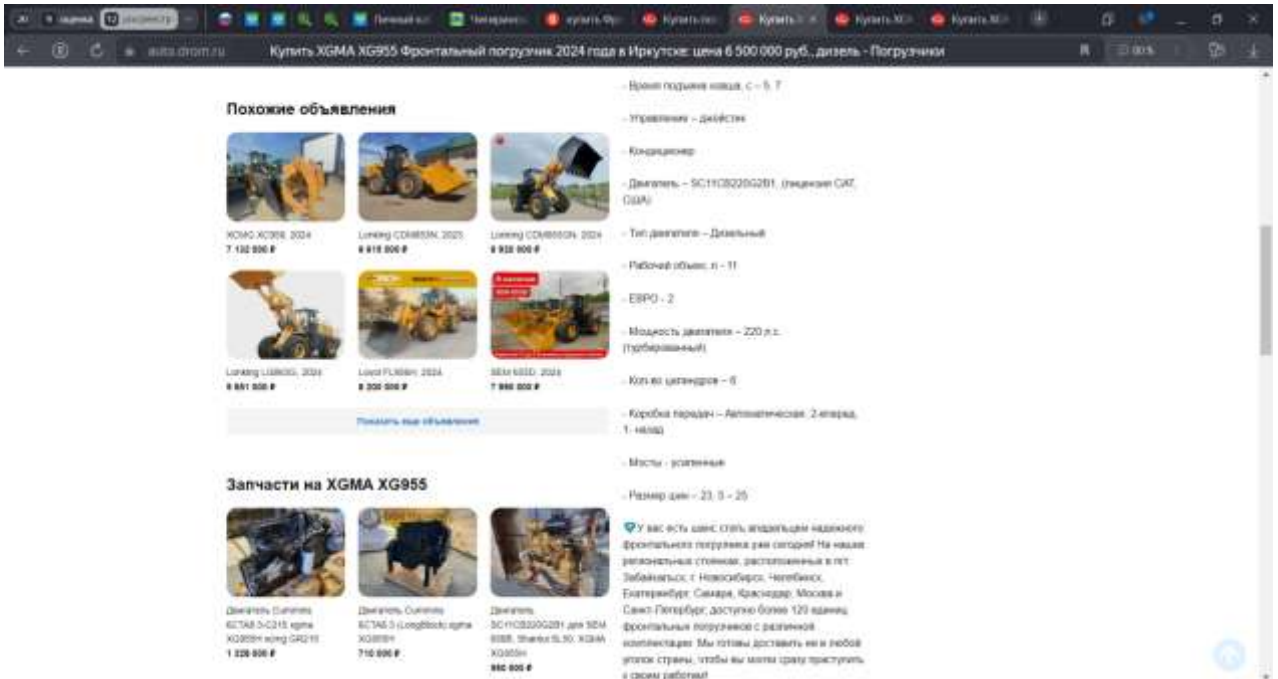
auto.drom.ru Купить XGMA XG955 Фронтальный погрузчик 2024 года в Иркутске: цена 6 500 000 руб., дизель - Погрузчики

Похожие объявления

XGMG XG958, 2024
7 132 000 ₽

Lonking CDM853N, 2025
6 615 000 ₽

Lonking CDM853N, 2024
6 920 000 ₽

Lonking LG855G, 2024
6 661 000 ₽

Lovol FL958H, 2024
6 300 000 ₽

SEM 655D, 2024
7 900 000 ₽

Показать еще объявления

Запчасти на XGMA XG955

Двигатель Cummins 6CTA8.3-C215 xgma XG955H конд GR215
1 320 000 ₽

Двигатель Cummins 6CTA8.3 (LongBlock) xgma XG955H
710 000 ₽

Двигатель SC11CB220G2B1 для SEM 658B, Shantui SL50, XGMA XG955H
950 000 ₽

- Время подъема ковша, с – 5, 7

- Управление – джойстик

- Кондиционер

- Двигатель – SC11CB220G2B1, (лицензия CAT, США)

- Тип двигателя – Дизельный

- Рабочий объем, л - 11

- ЕВРО - 2

- Мощность двигателя – 220 л.с. (турбированный)

- Кол-во цилиндров – 6

- Коробка передач – Автоматическая, 2 вперед, 1- назад

- Мосты - усиленные

- Размер шин – 23, 5 – 25

У вас есть шанс стать владельцем надежного фронтального погрузчика уже сегодня! На наших региональных стоянках, расположенных в пгт. Забайкальск, г. Новосибирск, Челябинск, Екатеринбург, Самара, Краснодар, Москва и Санкт-Петербург, доступно более 120 единиц фронтальных погрузчиков с различной комплектацией. Мы готовы доставить их в любой уголок страны, чтобы вы могли сразу приступить к своим работам!